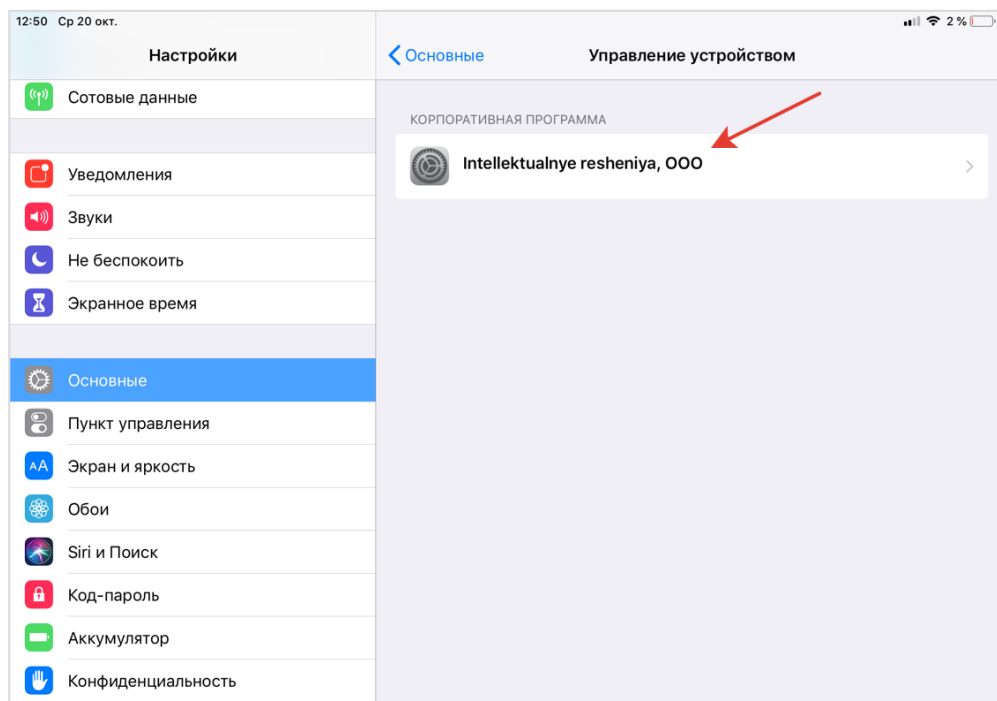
12:50 Ср 20 окт.

2 %

Настройки

Сотовые данные

Уведомления

Звуки

Не беспокоить

Экранное время

Основные

Пункт управления

Экран и яркость

Обои

Siri и Поиск

Код-пароль

Аккумулятор

Конфиденциальность

Основные

Управление устройством

КОРПОРАТИВНАЯ ПРОГРАММА

Intellektualnye resheniya, OOO